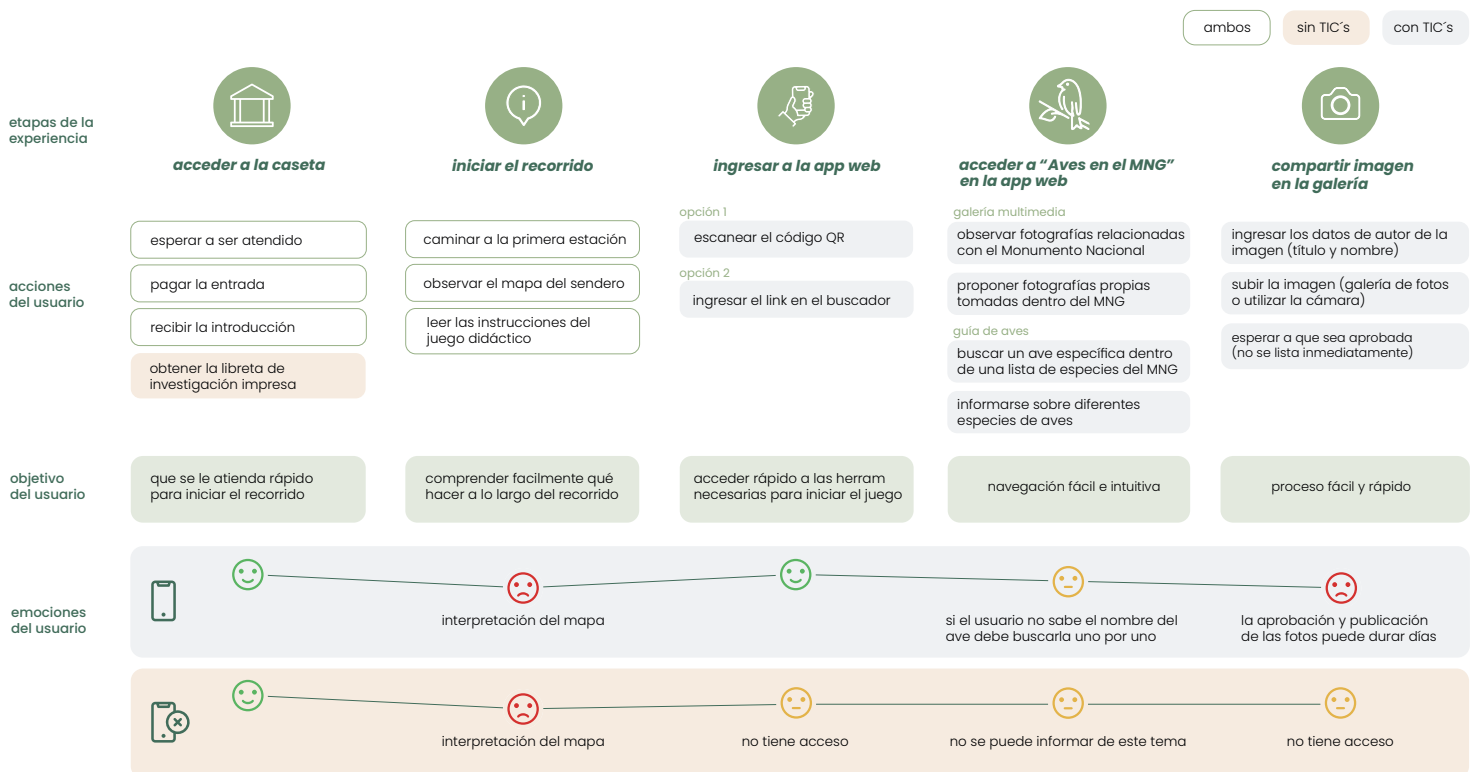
ambos
sin TIC´s
con TIC´s

etapas de la experiencia

acceder a la caseta

iniciar el recorrido

ingresar a la app web

acceder a "Aves en el MNG" en la app web

compartir imagen en la galería

acciones del usuario

esperar a ser atendido

pagar la entrada

recibir la introducción

obtener la libreta de investigación impresa

caminar a la primera estación

observar el mapa del sendero

leer las instrucciones del juego didáctico

opción 1

escanear el código QR

opción 2

ingresar el link en el buscador

galería multimedia

observar fotografías relacionadas con el Monumento Nacional

proponer fotografías propias tomadas dentro del MNG

guía de aves

buscar un ave específica dentro de una lista de especies del MNG

informarse sobre diferentes especies de aves

ingresar los datos de autor de la imagen (título y nombre)

subir la imagen (galería de fotos o utilizar la cámara)

esperar a que sea aprobada (no se lista inmediatamente)

objetivo del usuario

que se le atienda rápido para iniciar el recorrido

comprender facilmente qué hacer a lo largo del recorrido

acceder rápido a las herram necesarias para iniciar el juego

navegación fácil e intuitiva

proceso fácil y rápido

emociones del usuario

interpretación del mapa

si el usuario no sabe el nombre del ave debe buscarla uno por uno

la aprobación y publicación de las fotos puede durar días

interpretación del mapa

no tiene acceso

no se puede informar de este tema

no tiene acceso